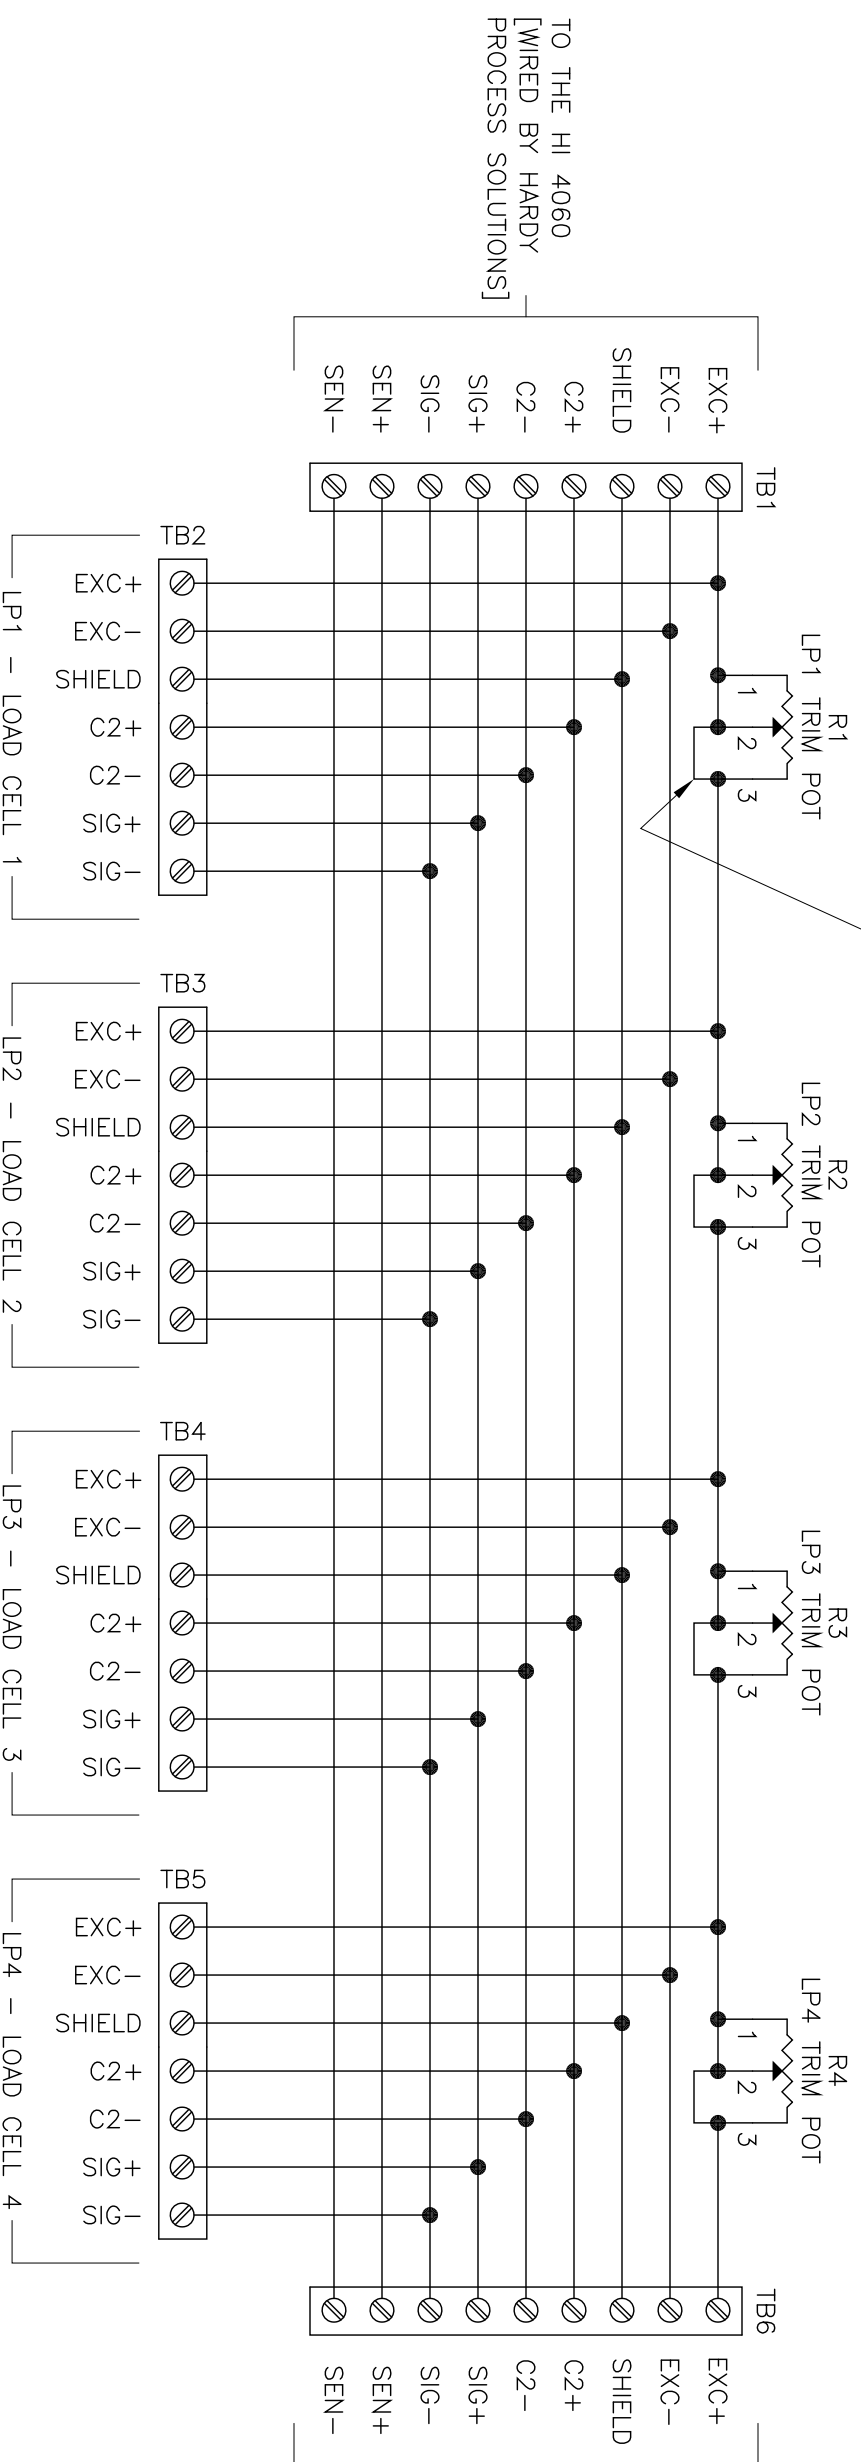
TO THE HI 4060
[WIRED BY HARDY
PROCESS SOLUTIONS]

EXC+
EXC−
SHIELD
C2+
C2−
SIG+
SIG−
SEN+
SEN−

TB1

R1
LP1 TRIM POT
1
2
3

TB2
EXC+
EXC−
SHIELD
C2+
C2−
SIG+
SIG−
LP1 – LOAD CELL 1

R2
LP2 TRIM POT
1
2
3

TB3
EXC+
EXC−
SHIELD
C2+
C2−
SIG+
SIG−
LP2 – LOAD CELL 2

R3
LP3 TRIM POT
1
2
3

TB4
EXC+
EXC−
SHIELD
C2+
C2−
SIG+
SIG−
LP3 – LOAD CELL 3

R4
LP4 TRIM POT
1
2
3

TB5
EXC+
EXC−
SHIELD
C2+
C2−
SIG+
SIG−
LP4 – LOAD CELL 4

TB6
EXC+
EXC−
SHIELD
C2+
C2−
SIG+
SIG−
SEN+
SEN−